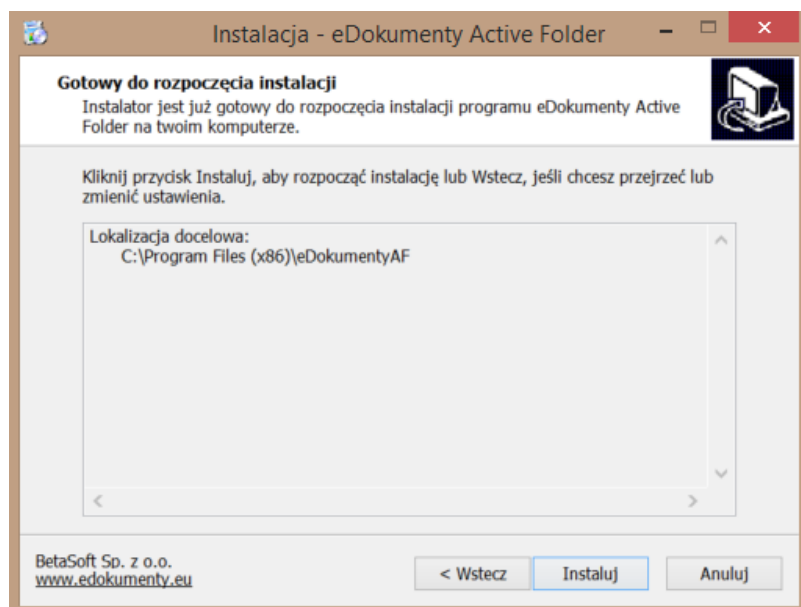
Instalacja - eDokumenty Active Folder

Gotowy do rozpoczęcia instalacji

Instalator jest już gotowy do rozpoczęcia instalacji programu eDokumenty Active Folder na twoim komputerze.

Kliknij przycisk Instaluj, aby rozpocząć instalację lub Wstecz, jeśli chcesz przejrzeć lub zmienić ustawienia.

Lokalizacja docelowa:
C:\Program Files (x86)\eDokumentyAF

BetaSoft Sp. z o.o.
www.edokumenty.eu

< Wstecz

Instaluj

Anuluj